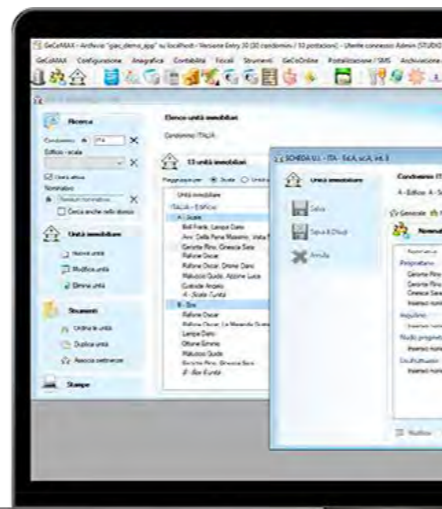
GeCoMAX - Archivio "gec_demo_app" su localhost - Versione Entry 20 (20 condomini / 10 postazioni) - Utente connesso: Admin (STUDIO

GeCoMAX Configurazione Anagrafica Contabilità Fiscali Strumenti GeCoOnline Postalizzazione / SMS Archiviazione

Ricerca

Condominio ITA

Edificio - scala

Unità attive

Nominativo

Cerca anche nello storico

Unità immobiliari

Nuova unità

Modifica unità

Elimina unità

Strumenti

Ordina le unità

Duplica unità

Associa nominativi

Stampe

Elenco unità immobiliari

Condominio ITALIA

13 unità immobiliari

Raggruppa per: Scale

Unità immobiliare

ITALIA - Edificio

A - Scala

Boll Frank, Lampo Dario

Ann Della Parra Massimo, Volta R

Gerorte Pino, Gnesca Sara

Rafone Oscar

Rafone Oscar, Drone Dario

Malusso Guido, Azione Luca

Custode Angelo

A - Scala Tunità

B - Box

Rafone Oscar

Rafone Oscar, Le Mezarde Dom

Lampo Dario

Ottone Ermine

Malusso Guido

Gerorte Pino, Gnesca Sara

B - Box Tunità

SCHEDA U.I. - ITA - Ed.A, sc.A, int.3

Unità immobiliare

Salva

Salva & Chiudi

Annulla

Condominio IT

A - Edificio A - S

Generale

Nomin

Proprietario

Gerorte Pino

Gerorte Pino

Gnesca Sara

Inserisci nomi

Inquilino

Nudo propriet

Usufruttuari

Inserisci nomi

Nuovo